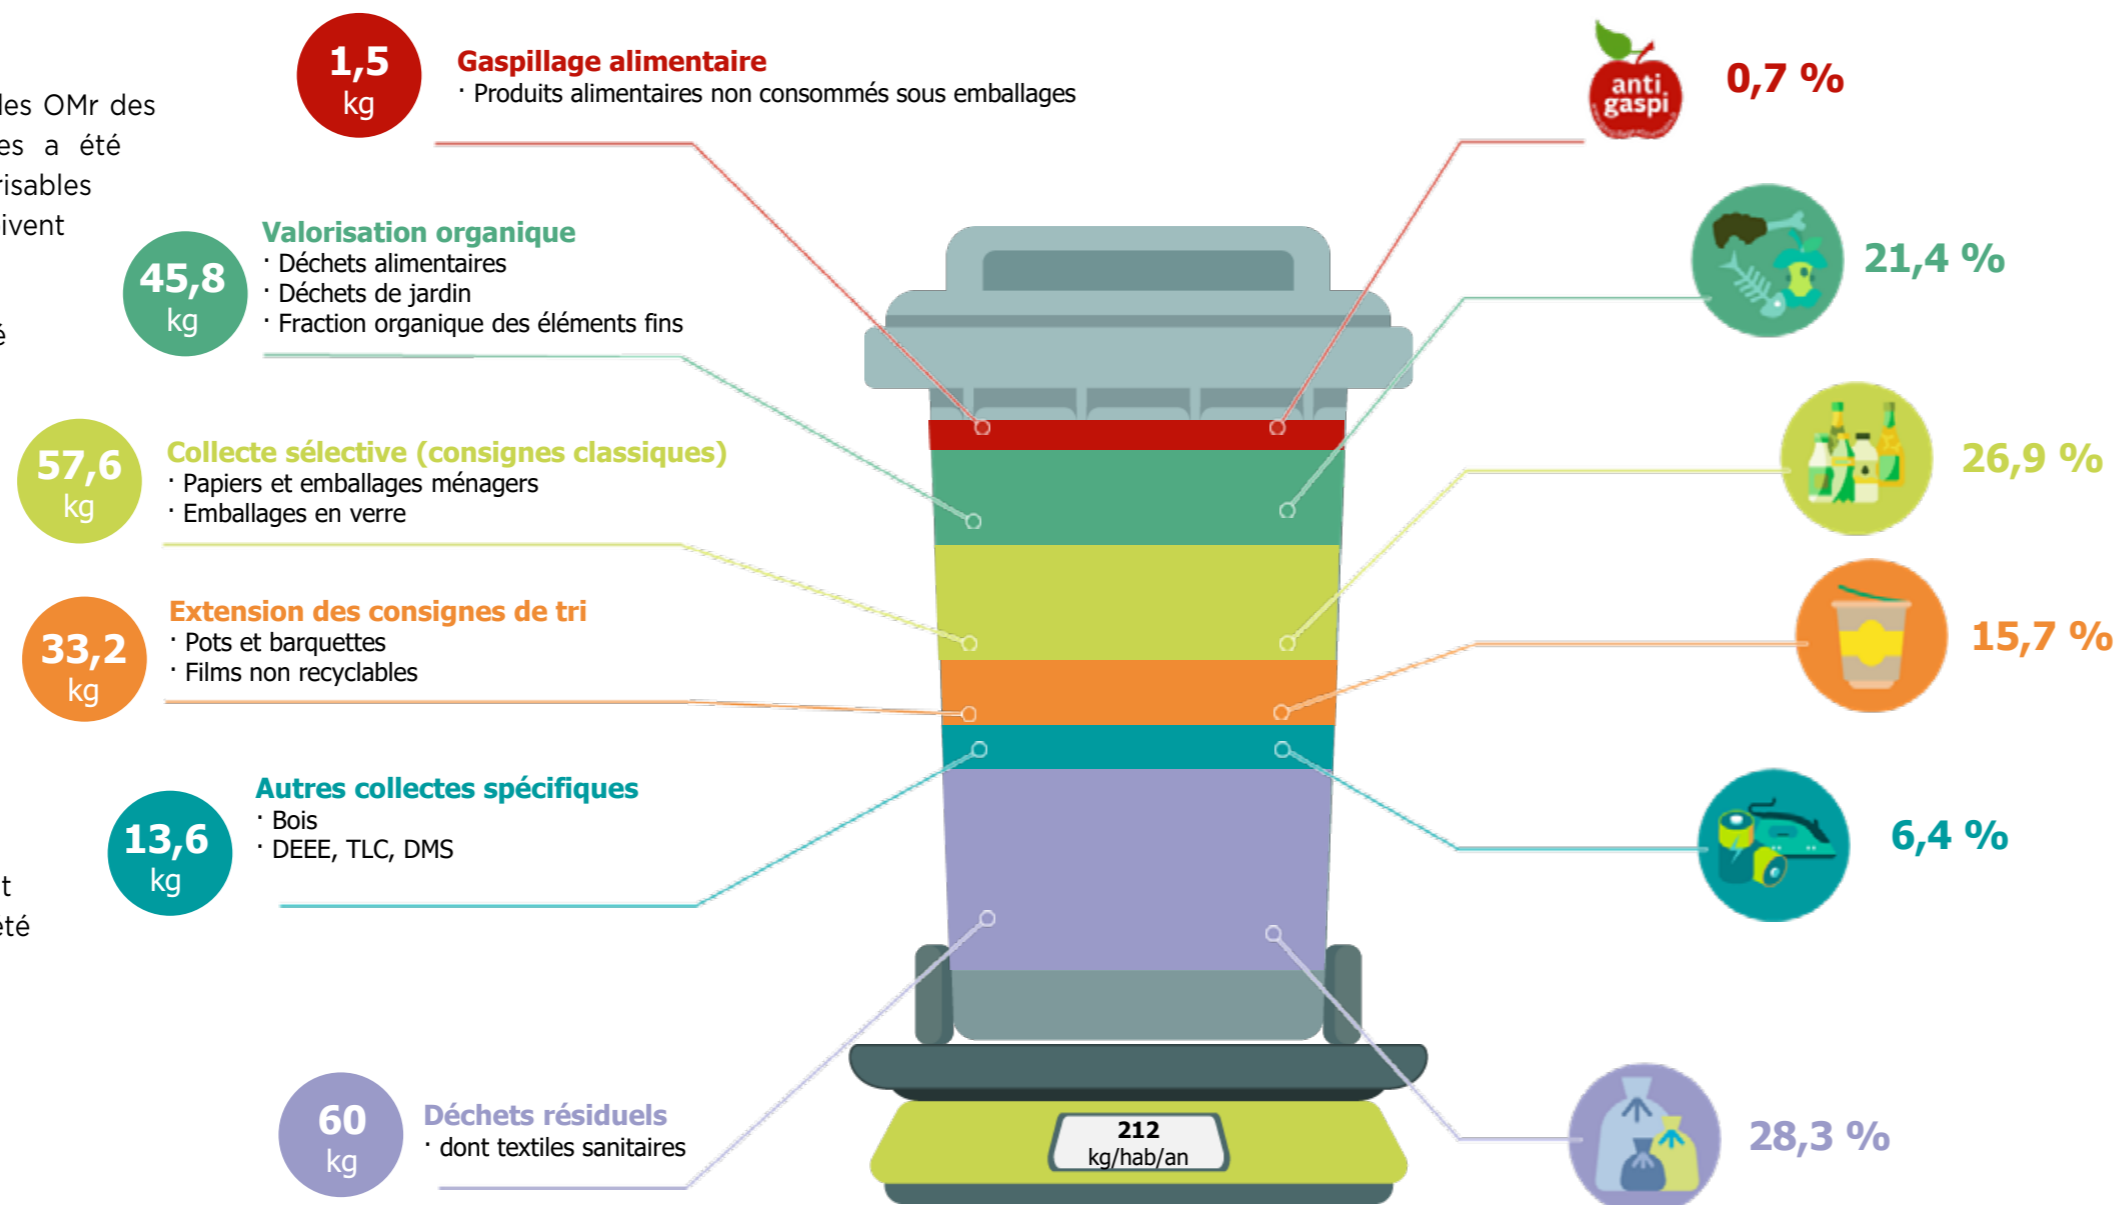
les OMr des
es a été
risables
ivent

é

t
été

1,5
kg

Gaspillage alimentaire
· Produits alimentaires non consommés sous emballages

anti gaspi

0,7 %

45,8
kg

Valorisation organique
· Déchets alimentaires
· Déchets de jardin
· Fraction organique des éléments fins

21,4 %

57,6
kg

Collecte sélective (consignes classiques)
· Papiers et emballages ménagers
· Emballages en verre

26,9 %

33,2
kg

Extension des consignes de tri
· Pots et barquettes
· Films non recyclables

15,7 %

13,6
kg

Autres collectes spécifiques
· Bois
· DEEE, TLC, DMS

6,4 %

60
kg

Déchets résiduels
· dont textiles sanitaires

212
kg/hab/an

28,3 %